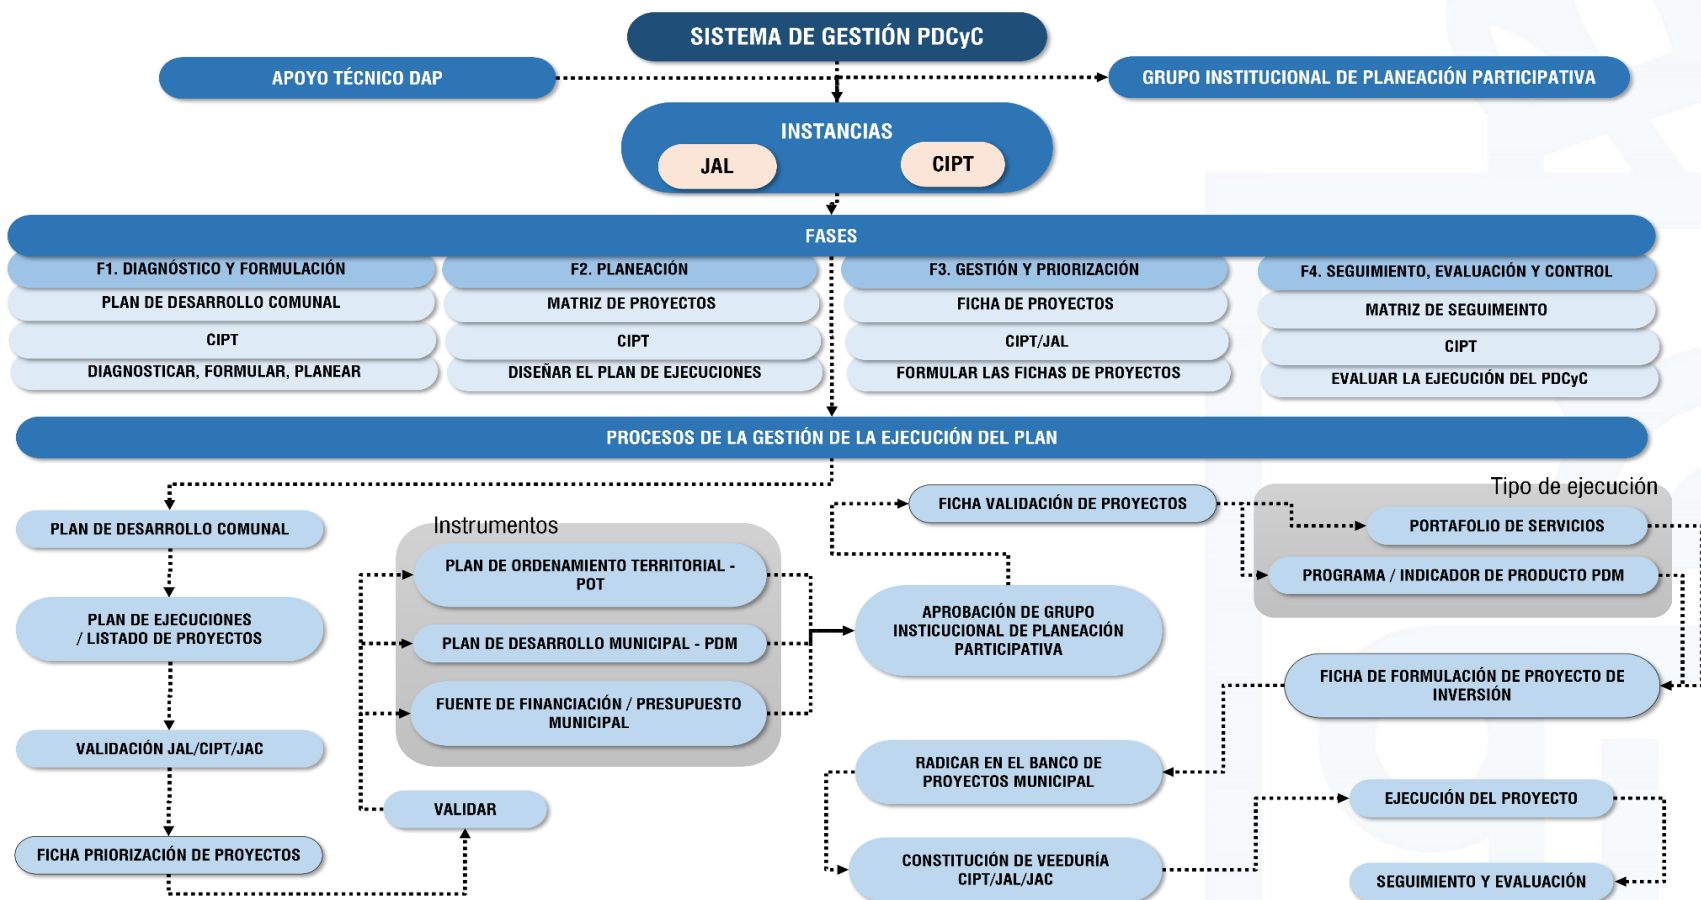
SISTEMA DE GESTIÓN PDCyC

APOYO TÉCNICO DAP

GRUPO INSTITUCIONAL DE PLANEACIÓN PARTICIPATIVA

INSTANCIAS

JAL

CIPT

FASES

F1. DIAGNÓSTICO Y FORMULACIÓN

PLAN DE DESARROLLO COMUNAL

CIPT

DIAGNOSTICAR, FORMULAR, PLANEAR

F2. PLANEACIÓN

MATRIZ DE PROYECTOS

CIPT

DISEÑAR EL PLAN DE EJECUCIONES

F3. GESTIÓN Y PRIORIZACIÓN

FICHA DE PROYECTOS

CIPT/JAL

FORMULAR LAS FICHAS DE PROYECTOS

F4. SEGUIMIENTO, EVALUACIÓN Y CONTROL

MATRIZ DE SEGUIMEINTO

CIPT

EVALUAR LA EJECUCIÓN DEL PDCyC

PROCESOS DE LA GESTIÓN DE LA EJECUCIÓN DEL PLAN

PLAN DE DESARROLLO COMUNAL

PLAN DE EJECUCIONES / LISTADO DE PROYECTOS

VALIDACIÓN JAL/CIPT/JAC

FICHA PRIORIZACIÓN DE PROYECTOS

Instrumentos

PLAN DE ORDENAMIENTO TERRITORIAL - POT

PLAN DE DESARROLLO MUNICIPAL - PDM

FUENTE DE FINANCIACIÓN / PRESUPUESTO MUNICIPAL

VALIDAR

FICHA VALIDACIÓN DE PROYECTOS

APROBACIÓN DE GRUPO INSTICUCIONAL DE PLANEACIÓN PARTICIPATIVA

RADICAR EN EL BANCO DE PROYECTOS MUNICIPAL

CONSTITUCIÓN DE VEEDURÍA CIPT/JAL/JAC

Tipo de ejecución

PORTAFOLIO DE SERVICIOS

PROGRAMA / INDICADOR DE PRODUCTO PDM

FICHA DE FORMULACIÓN DE PROYECTO DE INVERSIÓN

EJECUCIÓN DEL PROYECTO

SEGUIMIENTO Y EVALUACIÓN